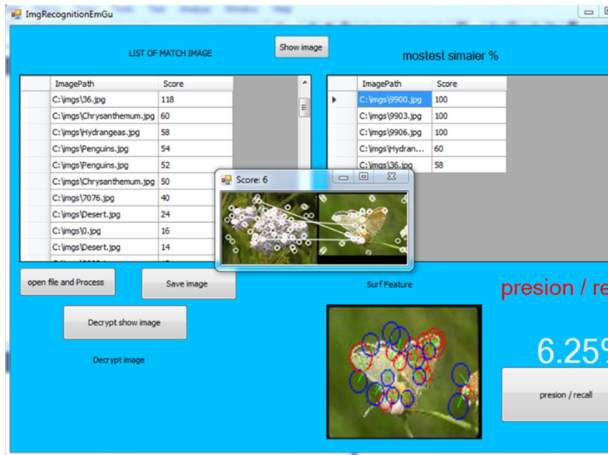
ImgRecognitionEmGu

LIST OF MATCH IMAGE

Show image

mostest simaler %

| | ImagePath | Score |
|---|---|---|
| | C:\imgs\36.jpg | 118 |
| | C:\imgs\Chrysanthemum.jpg | 60 |
| | C:\imgs\Hydrangeas.jpg | 58 |
| | C:\imgs\Penguins.jpg | 54 |
| | C:\imgs\Penguins.jpg | 52 |
| | C:\imgs\Chrysanthemum.jpg | 50 |
| | C:\imgs\7076.jpg | 40 |
| | C:\imgs\Desert.jpg | 24 |
| | C:\imgs\0.jpg | 16 |
| | C:\imgs\Desert.jpg | 14 |

| | ImagePath | Score |
|---|---|---|
| ▶ | C:\imgs\9900.jpg | 100 |
| | C:\imgs\9903.jpg | 100 |
| | C:\imgs\9906.jpg | 100 |
| | C:\imgs\Hydran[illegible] | 60 |
| | C:\imgs\36.jpg | 58 |

Score: 6

open file and Process

Save image

Surf Feature

presion / re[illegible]

Decrypt show image

Decrypt image

6.25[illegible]

presion / recall